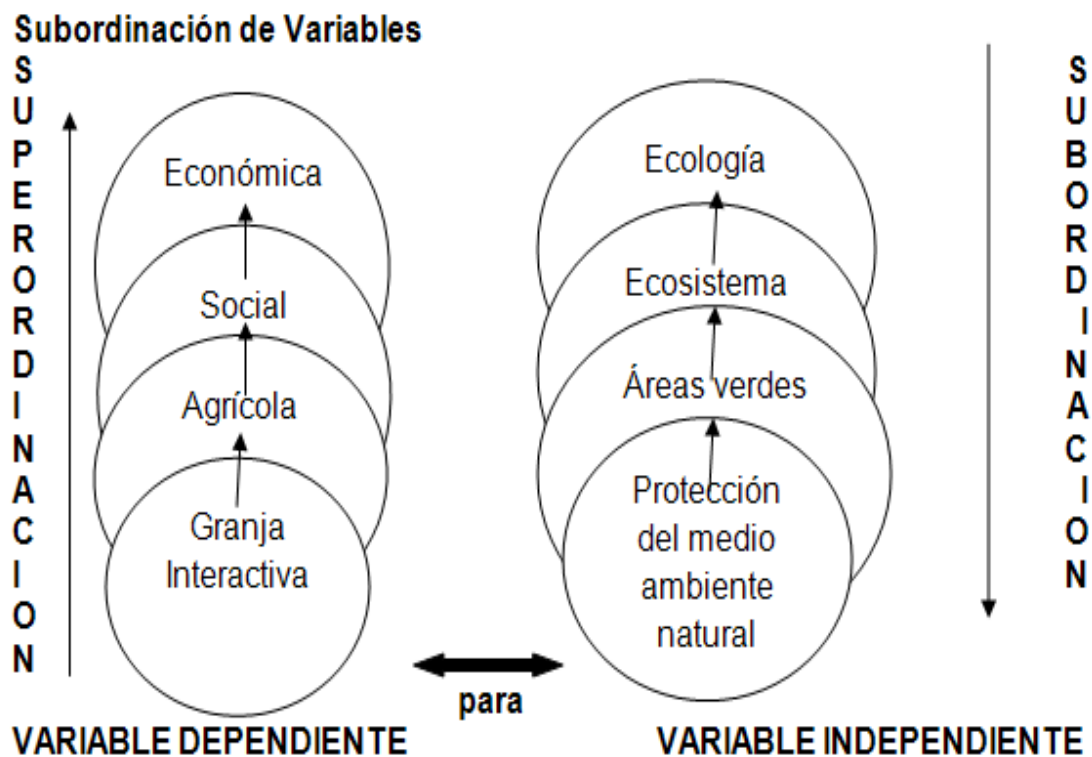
Subordinación de Variables

S U P E R O R D I N A C I O N

Económica

Social

Agrícola

Granja Interactiva

Ecología

Ecosistema

Áreas verdes

Protección del medio ambiente natural

S U B O R D I N A C I O N

para

VARIABLE DEPENDIENTE

VARIABLE INDEPENDIENTE